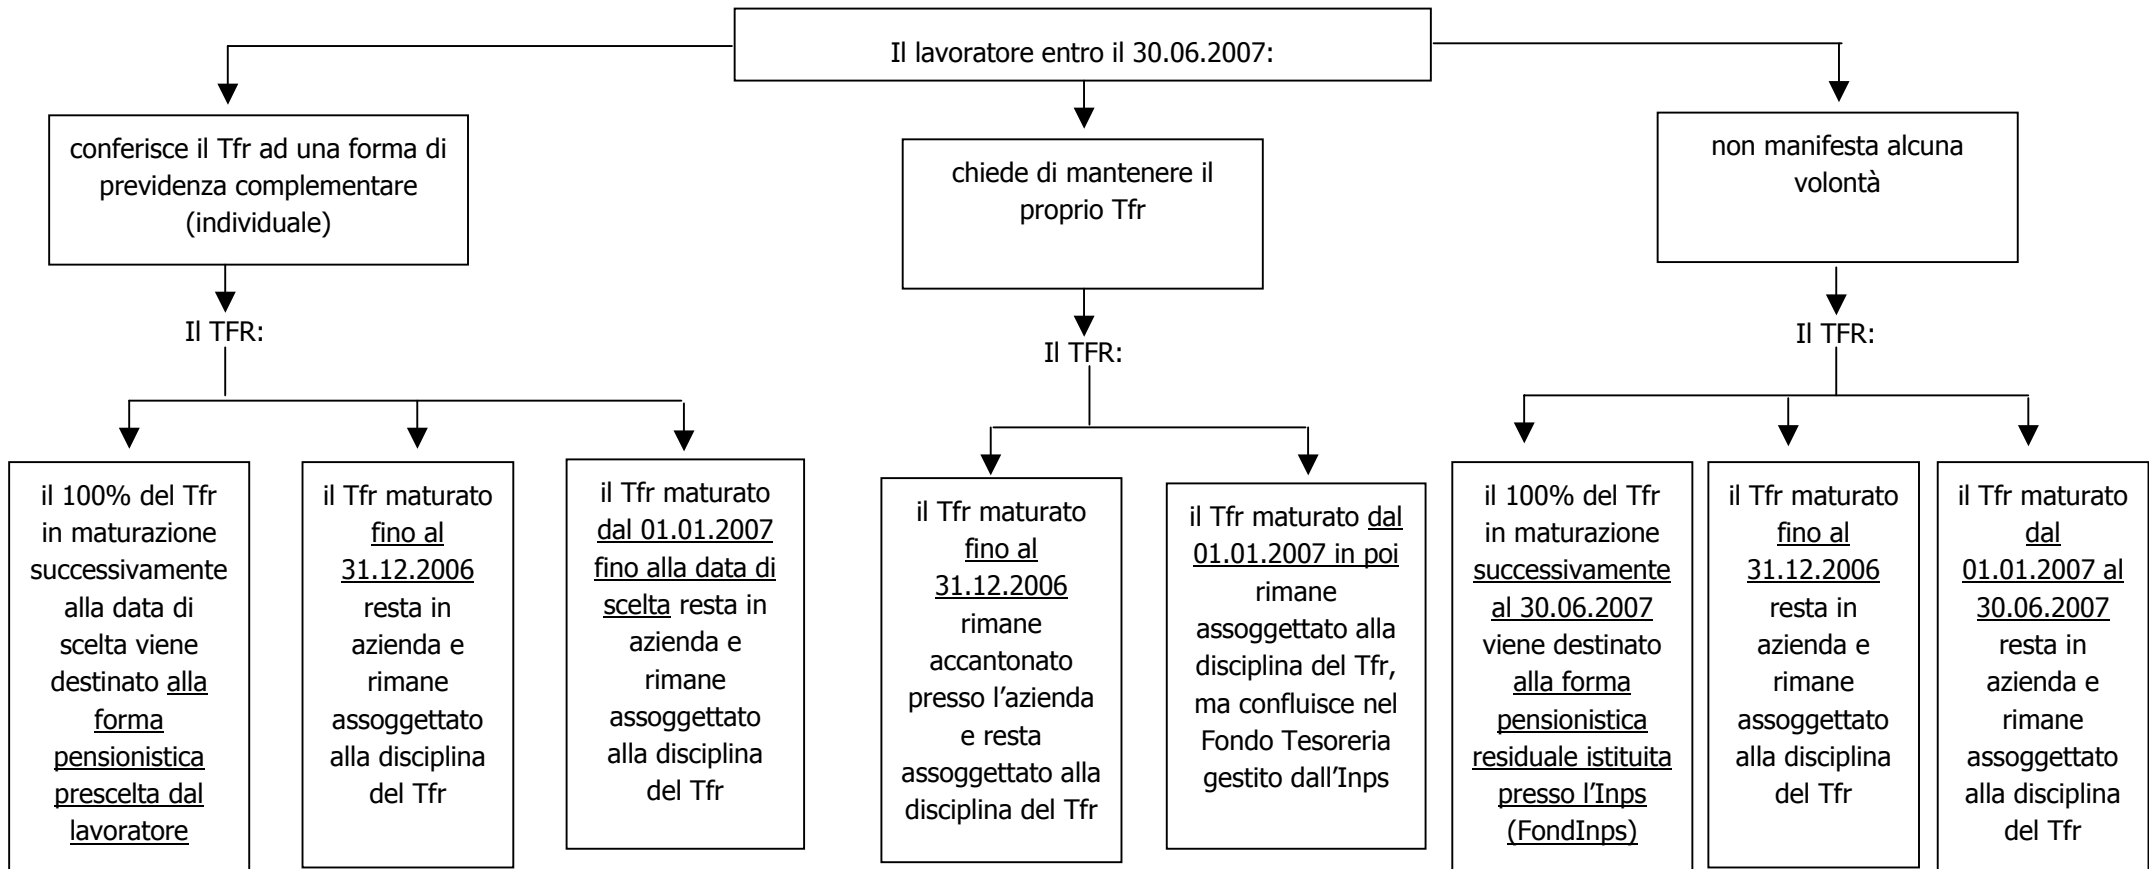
Il lavoratore entro il 30.06.2007:

conferisce il Tfr ad una forma di previdenza complementare (individuale)

Il TFR:

il 100% del Tfr in maturazione successivamente alla data di scelta viene destinato alla forma pensionistica prescelta dal lavoratore

il Tfr maturato fino al 31.12.2006 resta in azienda e rimane assoggettato alla disciplina del Tfr

il Tfr maturato dal 01.01.2007 fino alla data di scelta resta in azienda e rimane assoggettato alla disciplina del Tfr

chiede di mantenere il proprio Tfr

Il TFR:

il Tfr maturato fino al 31.12.2006 rimane accantonato presso l'azienda e resta assoggettato alla disciplina del Tfr

il Tfr maturato dal 01.01.2007 in poi rimane assoggettato alla disciplina del Tfr, ma confluisce nel Fondo Tesoreria gestito dall'Inps

non manifesta alcuna volontà

Il TFR:

il 100% del Tfr in maturazione successivamente al 30.06.2007 viene destinato alla forma pensionistica residuale istituita presso l'Inps (FondInps)

il Tfr maturato fino al 31.12.2006 resta in azienda e rimane assoggettato alla disciplina del Tfr

il Tfr maturato dal 01.01.2007 al 30.06.2007 resta in azienda e rimane assoggettato alla disciplina del Tfr